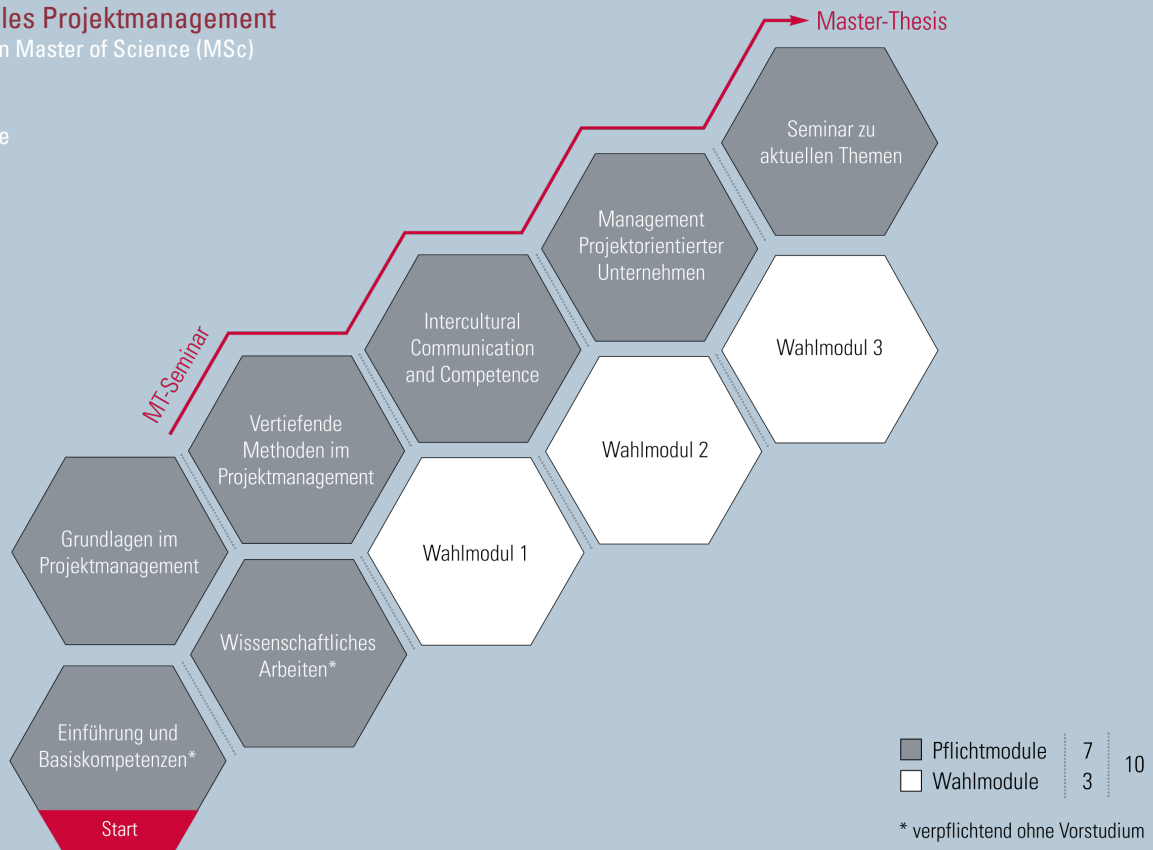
les Projektmanagement
n Master of Science (MSc)

e

Master-Thesis

MT-Seminar

Seminar zu aktuellen Themen

Management Projektorientierter Unternehmen

Wahlmodul 3

Intercultural Communication and Competence

Wahlmodul 2

Vertiefende Methoden im Projektmanagement

Wahlmodul 1

Grundlagen im Projektmanagement

Wissenschaftliches Arbeiten*

Einführung und Basiskompetenzen*

Start

| | | |
|---|---|---|
| Pflichtmodule | 7 | 10 |
| Wahlmodule | 3 | |

* verpflichtend ohne Vorstudium